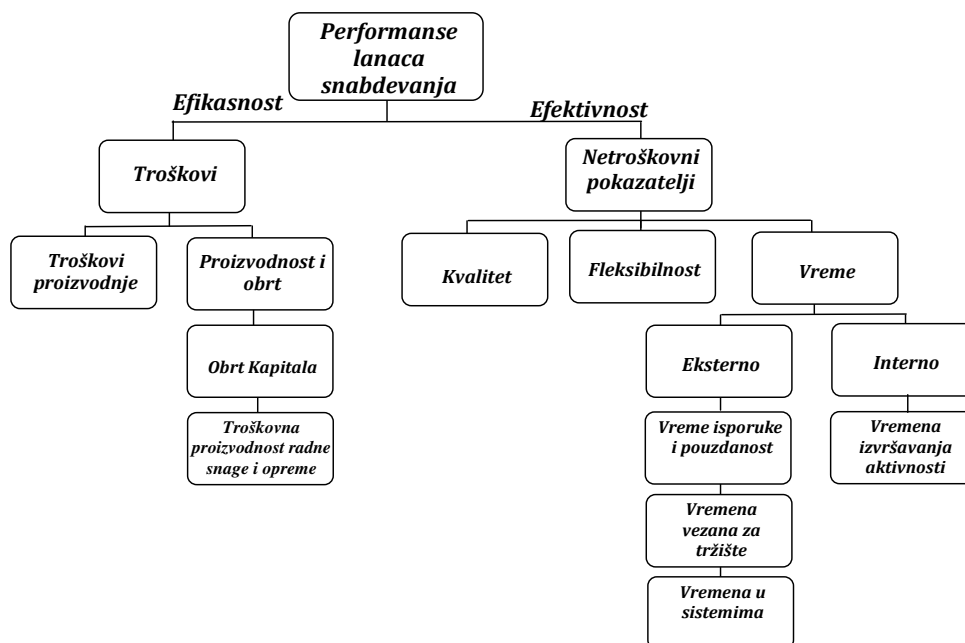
Performanse lanaca snabdevanja

Efikasnost

Efektivnost

Troškovi

Netroškovni pokazatelji

Troškovi proizvodnje

Proizvodnost i obrt

Obrt Kapitala

Troškovna proizvodnost radne snage i opreme

Kvalitet

Fleksibilnost

Vreme

Eksterno

Interno

Vreme isporuke i pouzdanost

Vremena vezana za tržište

Vremena u sistemima

Vremena izvršavanja aktivnosti